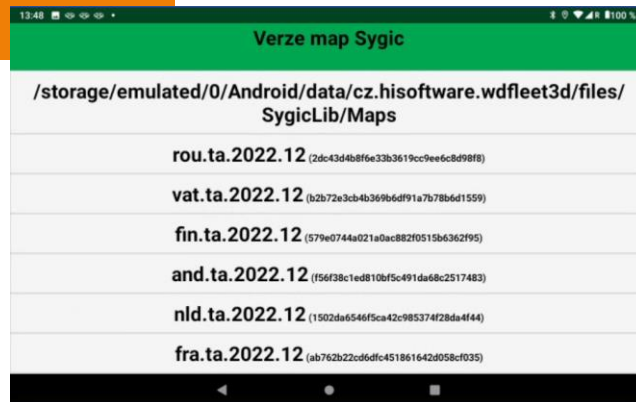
13:48 100 %

Verze map Sygic

/storage/emulated/0/Android/data/cz.hisoftware.wdfleet3d/files/SygicLib/Maps

rou.ta.2022.12 (2dc43d4b8f6e33b3619cc9ee6c8d98f8)

vat.ta.2022.12 (b2b72e3cb4b369b6df91a7b78b6d1559)

fin.ta.2022.12 (579e0744a021a0ac882f0515b6362f95)

and.ta.2022.12 (f56f38c1ed810bf5c491da68c2517483)

nld.ta.2022.12 (1502da6546f5ca42c985374f28da4f44)

fra.ta.2022.12 (ab762b22cd6dfc451861642d058cf035)